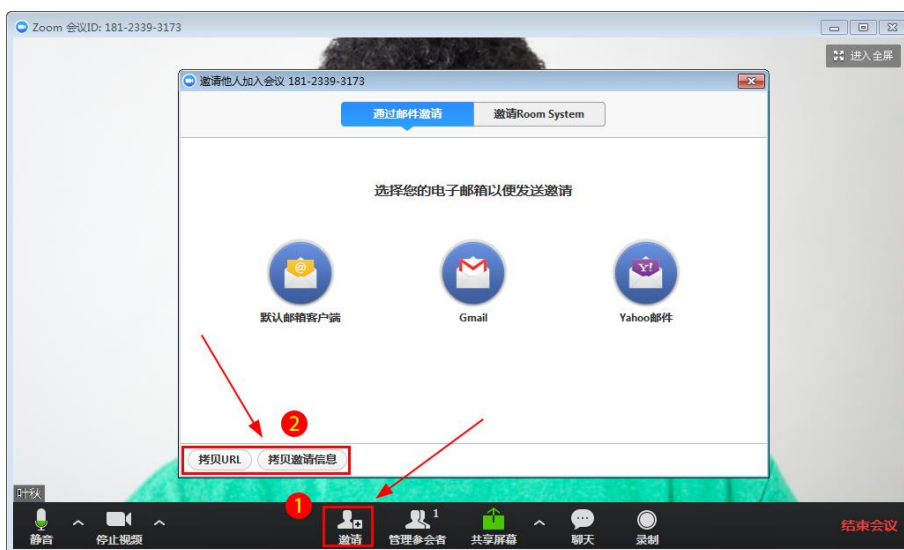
Zoom 会议ID: 181-2339-3173

进入全屏

邀请他人加入会议 181-2339-3173

通过邮件邀请

邀请Room System

选择您的电子邮箱以便发送邀请

默认邮箱客户端

Gmail

Yahoo邮件

2

拷贝URL

拷贝邀请信息

叶秋

1

静音

停止视频

邀请

管理参会者 1

共享屏幕

聊天

录制

结束会议